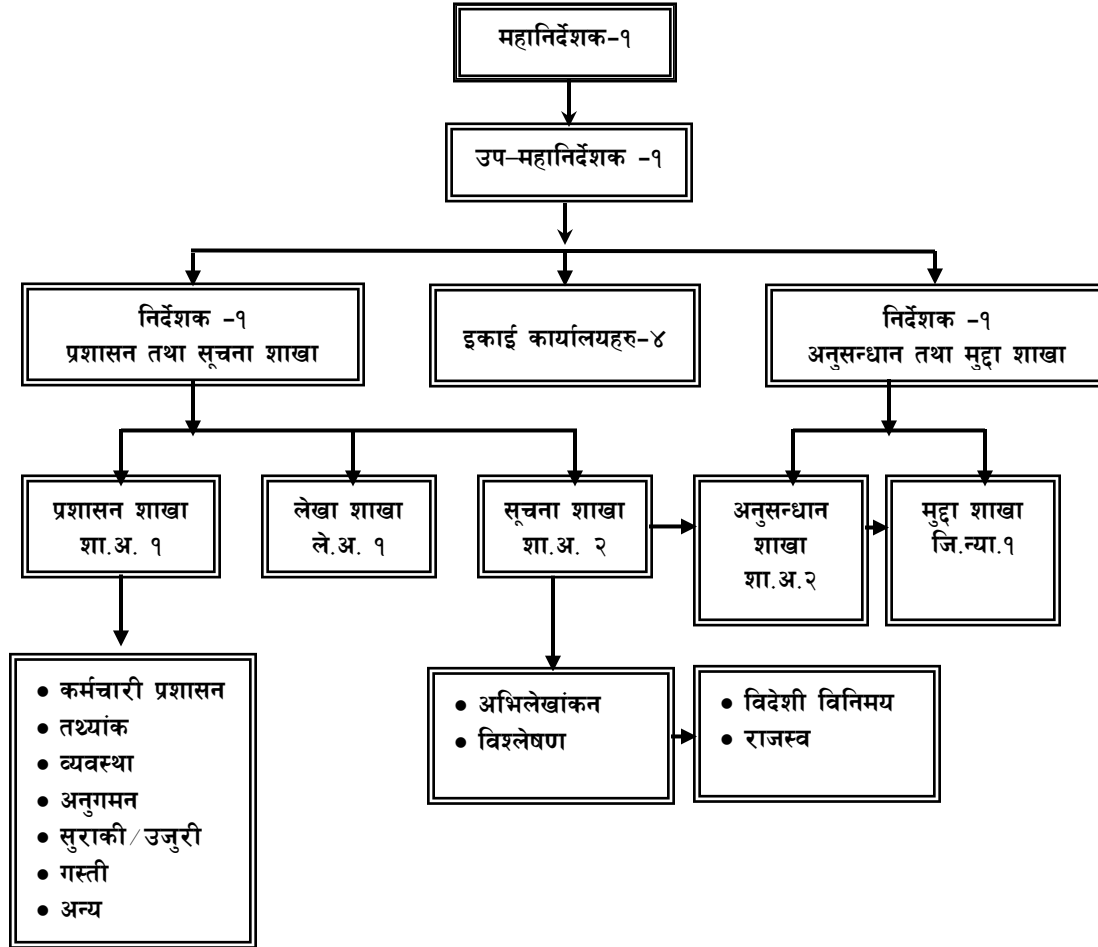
महानिर्देशक–१

उप–महानिर्देशक –१

निर्देशक –१
प्रशासन तथा सूचना शाखा

इकाई कार्यालयहरु–४

निर्देशक –१
अनुसन्धान तथा मुद्दा शाखा

प्रशासन शाखा
शा.अ. १

लेखा शाखा
ले.अ. १

सूचना शाखा
शा.अ. २

अनुसन्धान
शाखा
शा.अ.२

मुद्दा शाखा
जि.न्या.१

• कर्मचारी प्रशासन
• तथ्यांक
• व्यवस्था
• अनुगमन
• सुराकी/उजुरी
• गस्ती
• अन्य

• अभिलेखांकन
• विश्लेषण

• विदेशी विनिमय
• राजस्व